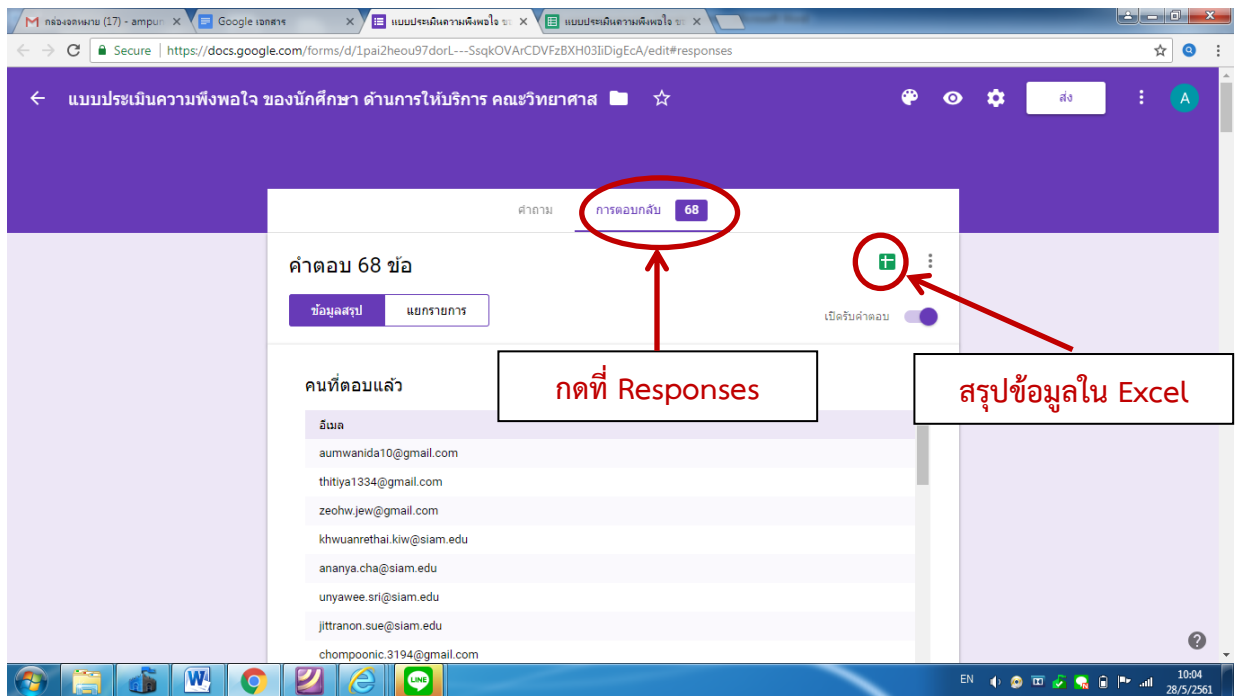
กล่องจดหมาย (17) - ampun ×
Google เอกสาร ×
แบบประเมินความพึงพอใจ ข ×
แบบประเมินความพึงพอใจ ข ×

Secure | https://docs.google.com/forms/d/1pai2heou97dorL---SsqkOVArCDVFzBXH03IiDigEcA/edit#responses

แบบประเมินความพึงพอใจ ของนักศึกษา ด้านการให้บริการ คณะวิทยาศาส

ส่ง

A

คำถาม การตอบกลับ 68

คำตอบ 68 ข้อ

ข้อมูลสรุป แยกรายการ

เปิดรับคำตอบ

คนที่ตอบแล้ว

กดที่ Responses

สรุปข้อมูลใน Excel

อีเมล

aumwanida10@gmail.com

thitiya1334@gmail.com

zeohw.jew@gmail.com

khwuanrethai.kiw@siam.edu

ananya.cha@siam.edu

unyawee.sri@siam.edu

jittranon.sue@siam.edu

chompoonic.3194@gmail.com

EN 10:04 28/5/2561